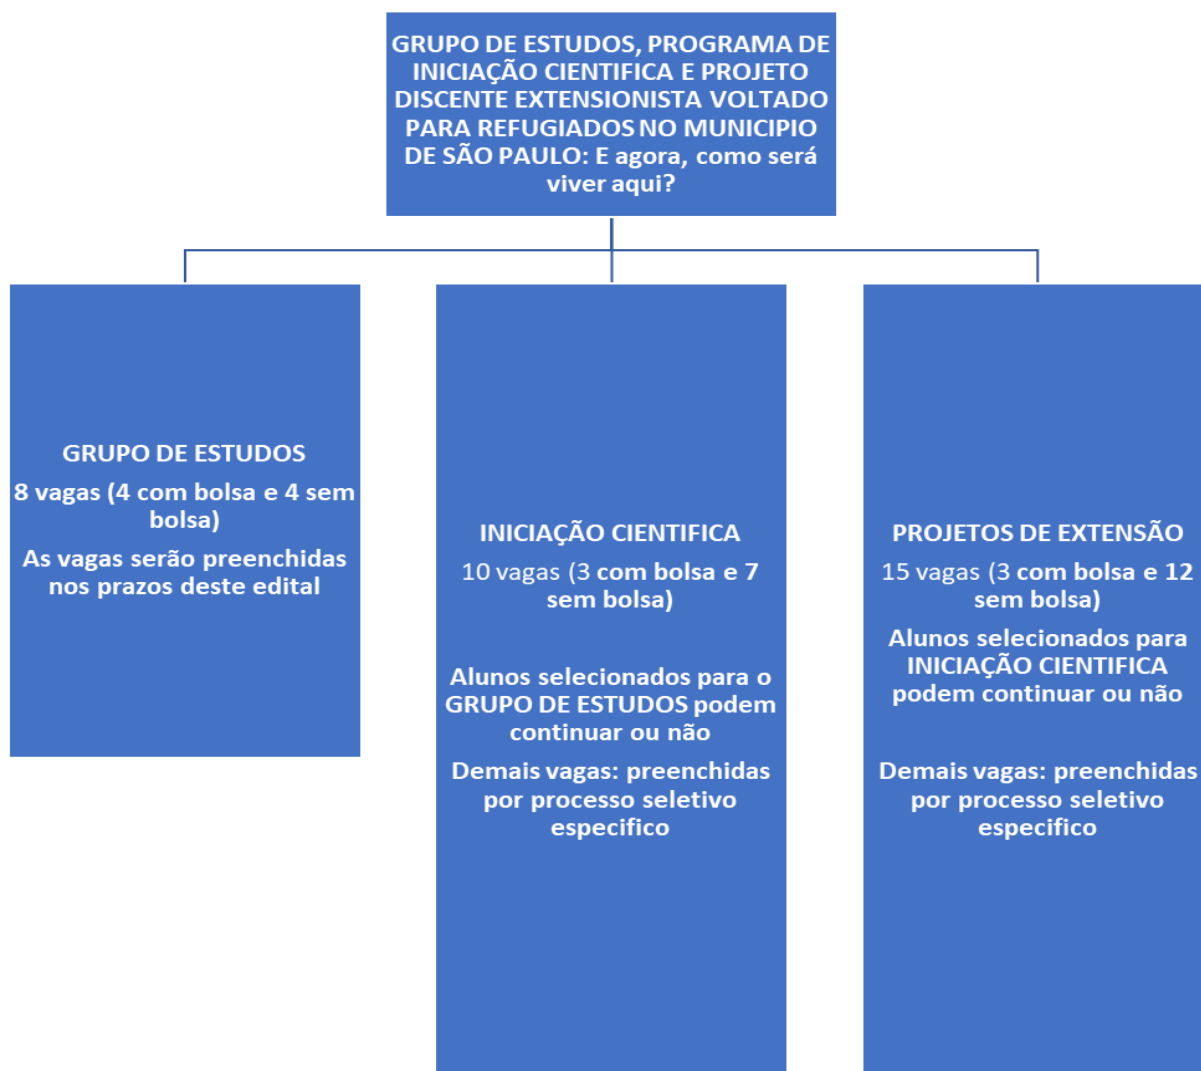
GRUPO DE ESTUDOS, PROGRAMA DE INICIAÇÃO CIENTIFICA E PROJETO DISCENTE EXTENSIONISTA VOLTADO PARA REFUGIADOS NO MUNICIPIO DE SÃO PAULO: E agora, como será viver aqui?

GRUPO DE ESTUDOS

8 vagas (4 com bolsa e 4 sem bolsa)

As vagas serão preenchidas nos prazos deste edital

INICIAÇÃO CIENTIFICA

10 vagas (3 com bolsa e 7 sem bolsa)

Alunos selecionados para o GRUPO DE ESTUDOS podem continuar ou não

Demais vagas: preenchidas por processo seletivo especifico

PROJETOS DE EXTENSÃO

15 vagas (3 com bolsa e 12 sem bolsa)

Alunos selecionados para INICIAÇÃO CIENTIFICA podem continuar ou não

Demais vagas: preenchidas por processo seletivo especifico